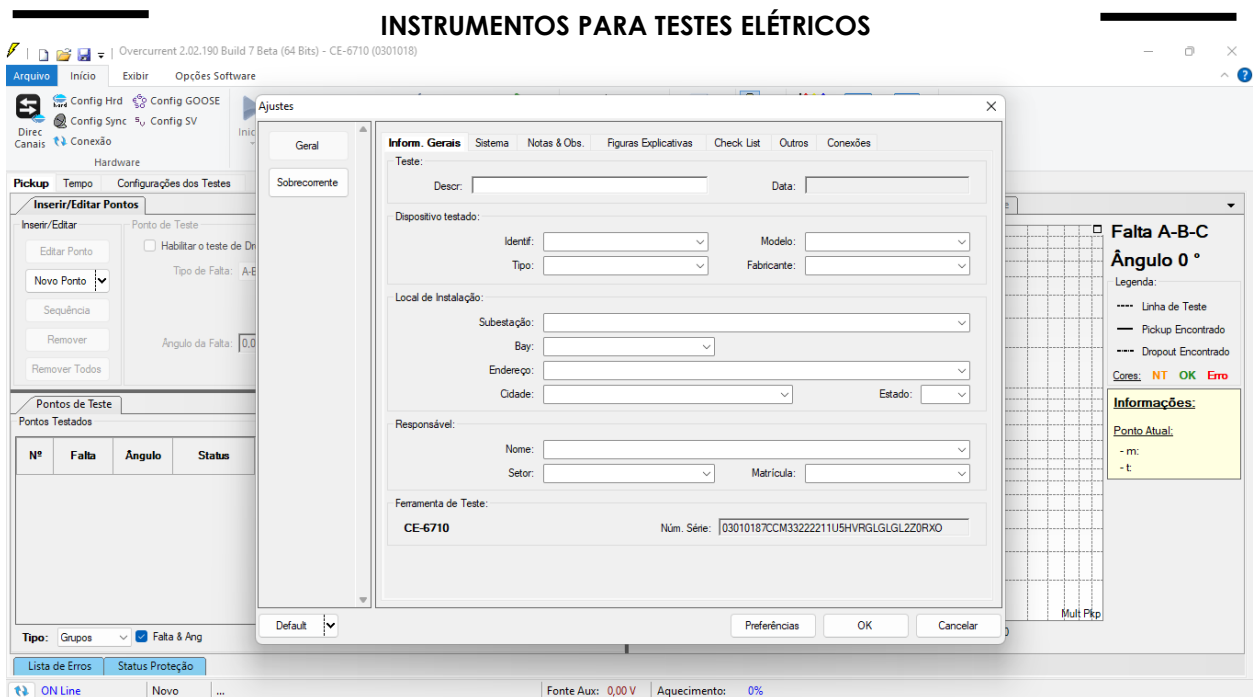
INSTRUMENTOS PARA TESTES ELÉTRICOS

Overcurrent 2.02.190 Build 7 Beta (64 Bits) - CE-6710 (0301018)

Arquivo Início Exibir Opções Software

Direc Canais Config Hrd Config GOOSE Config Sync Config SV Conexão

Hardware

Pickup Tempo Configurações dos Testes

Inserir/Editar Pontos

Inserir/Editar

Editar Ponto

Novo Ponto

Sequência

Remover

Remover Todos

Ponto de Teste

Habilitar o teste de Dr

Tipo de Falta: A-B

Ângulo da Falta: 0,0

Pontos de Teste

Pontos Testados

| Nº | Falta | Ângulo | Status |
|---|---|---|---|

Tipo: Grupos Falta & Ang

Lista de Erros Status Proteção

ON Line Novo ... Fonte Aux: 0,00 V Aquecimento: 0%

Ajustes

Geral

Sobrecorrente

Inform. Gerais Sistema Notas & Obs. Figuras Explicativas Check List Outros Conexões

Teste:

Descr: Data:

Dispositivo testado:

Identif: Modelo:

Tipo: Fabricante:

Local de Instalação:

Subestação:

Bay:

Endereço:

Cidade: Estado:

Responsável:

Nome:

Setor: Matrícula:

Ferramenta de Teste:

CE-6710 Núm. Série: 03010187CCM33222211U5HVRGLGLGL2Z0RXO

Default Preferências OK Cancelar

Falta A-B-C

Ângulo 0 °

Legenda:

Linha de Teste

Pickup Encontrado

Dropout Encontrado

Cores: NT OK Erro

Informações:

Ponto Atual:

- m:

- t:

Mult Pkp